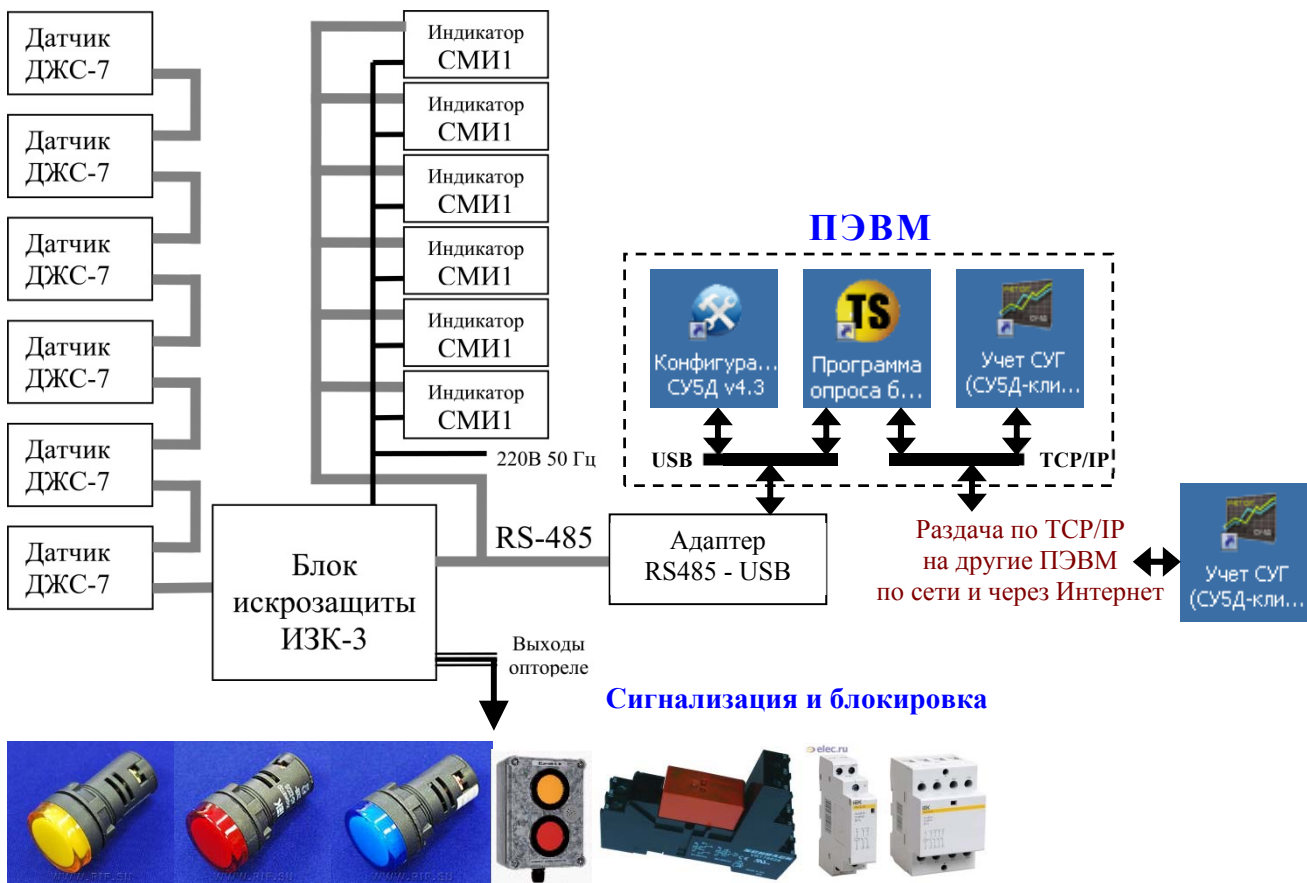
Датчик ДЖС-7

Датчик ДЖС-7

Датчик ДЖС-7

Датчик ДЖС-7

Датчик ДЖС-7

Датчик ДЖС-7

Индикатор СМИ1

Индикатор СМИ1

Индикатор СМИ1

Индикатор СМИ1

Индикатор СМИ1

Индикатор СМИ1

220В 50 Гц

ПЭВМ

Конфигура... СУ5Д v4.3

Программа опроса б...

Учет СУГ (СУ5Д-кли...

USB

TCP/IP

RS-485

Блок искрозащиты ИЗК-3

Адаптер RS485 - USB

Раздача по TCP/IP на другие ПЭВМ по сети и через Интернет

Учет СУГ (СУ5Д-кли...

Выходы оптореле

Сигнализация и блокировка

elec.ru